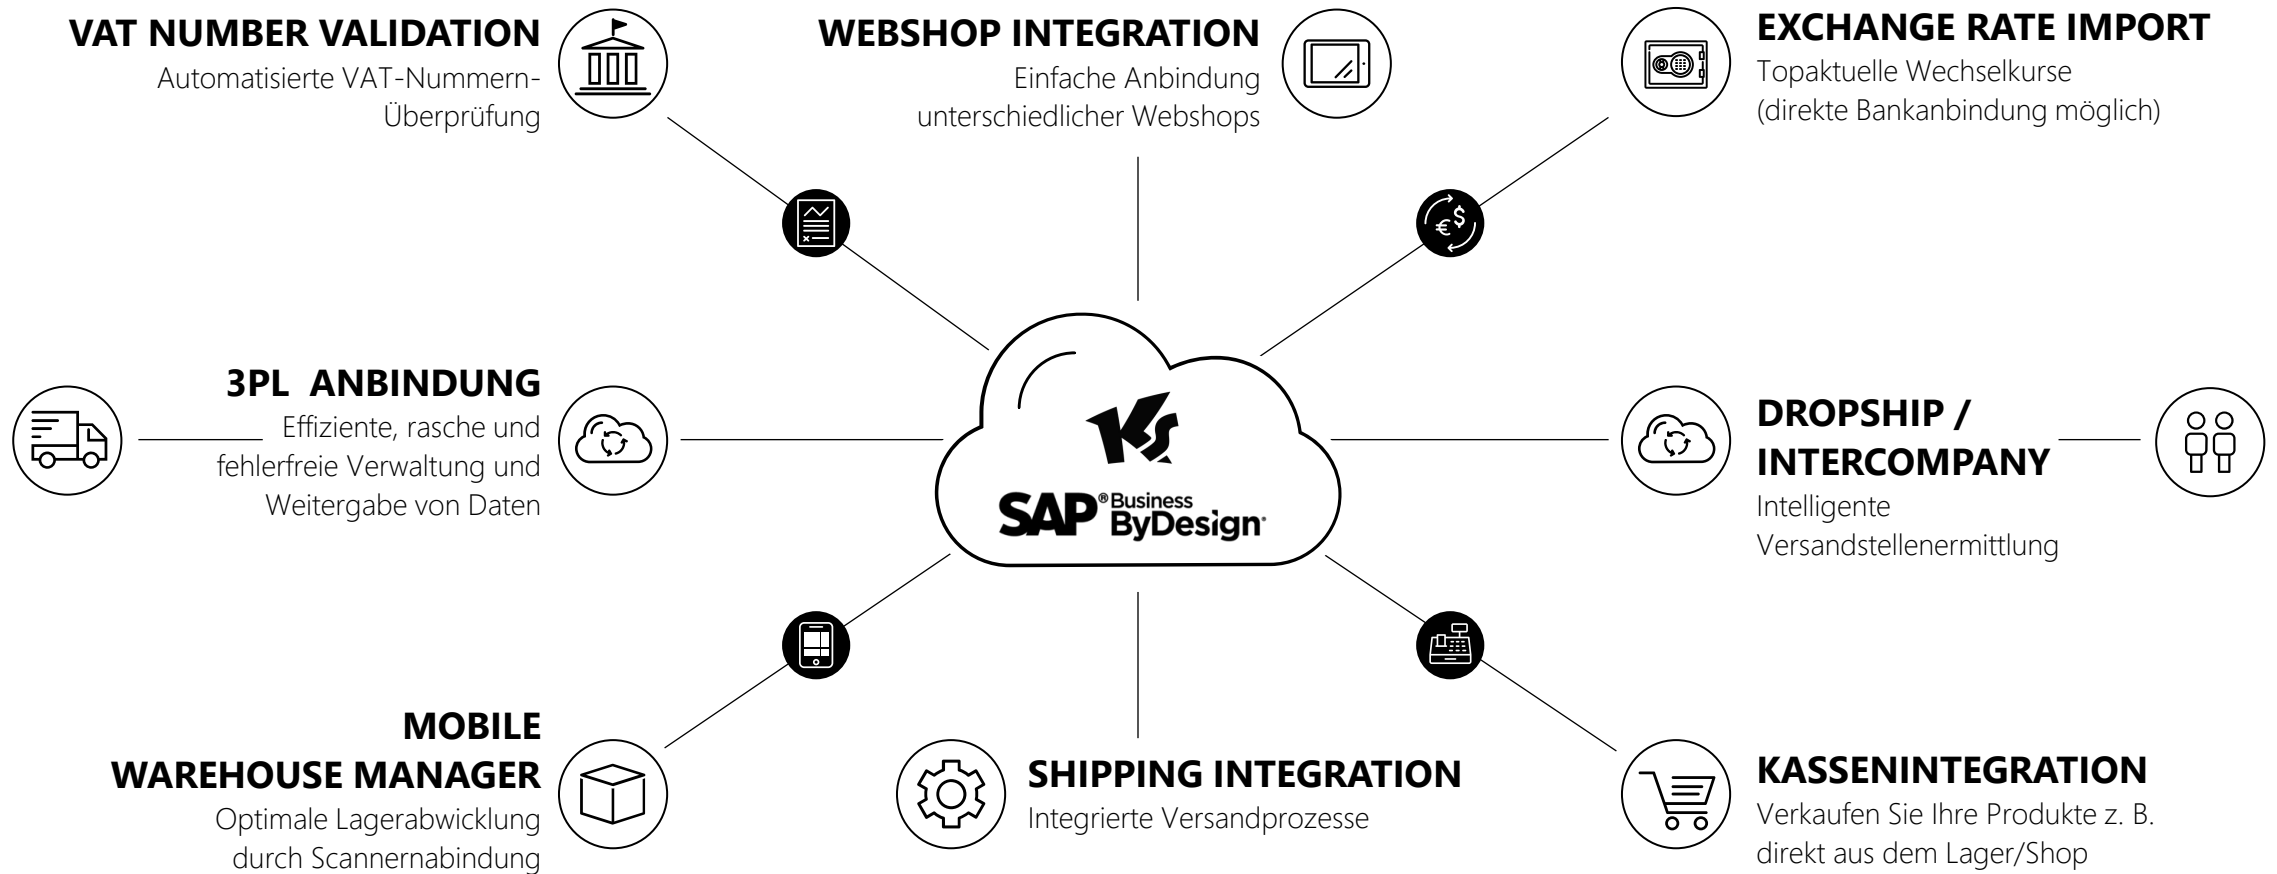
VAT NUMBER VALIDATION
Automatisierte VAT-Nummern-Überprüfung

WEBSHOP INTEGRATION
Einfache Anbindung unterschiedlicher Webshops

EXCHANGE RATE IMPORT
Topaktuelle Wechselkurse (direkte Bankanbindung möglich)

3PL ANBINDUNG
Effiziente, rasche und fehlerfreie Verwaltung und Weitergabe von Daten

SAP® Business ByDesign

DROPSHIP / INTERCOMPANY
Intelligente Versandstellenermittlung

MOBILE WAREHOUSE MANAGER
Optimale Lagerabwicklung durch Scannernabindung

SHIPPING INTEGRATION
Integrierte Versandprozesse

KASSENINTEGRATION
Verkaufen Sie Ihre Produkte z. B. direkt aus dem Lager/Shop